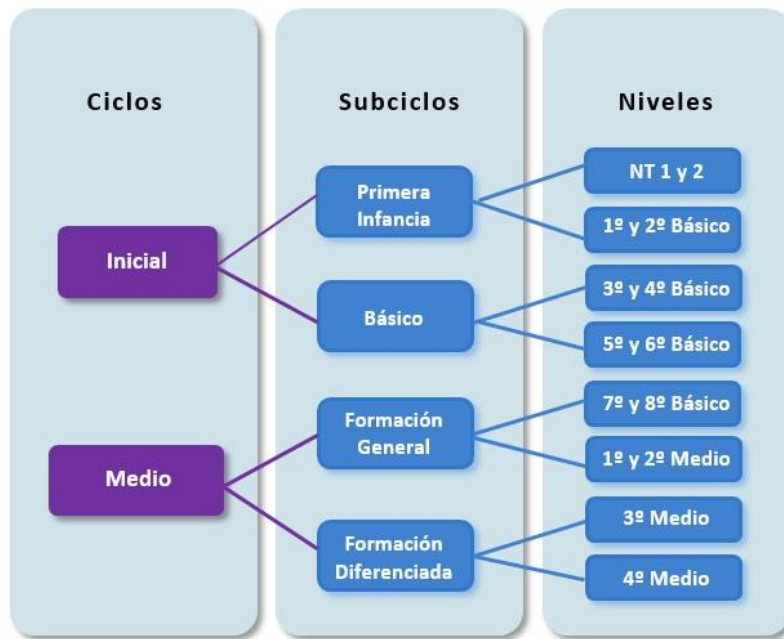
Ciclos

Subciclos

Niveles

Inicial

Medio

Primera Infancia

Básico

Formación General

Formación Diferenciada

NT 1 y 2

1º y 2º Básico

3º y 4º Básico

5º y 6º Básico

7º y 8º Básico

1º y 2º Medio

3º Medio

4º Medio